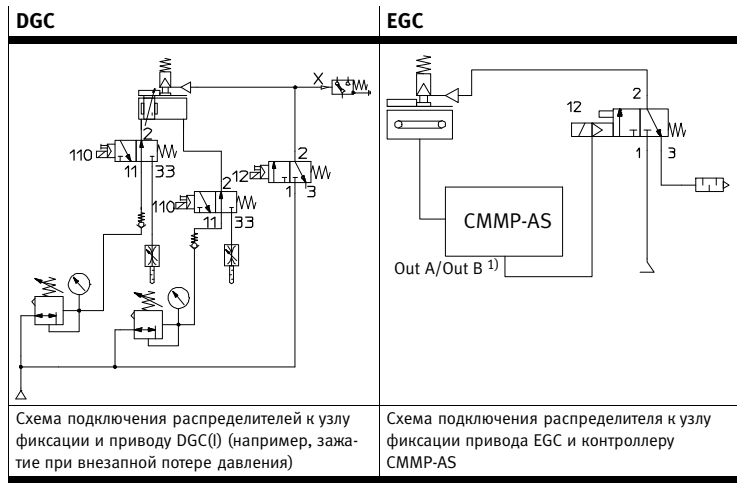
| DGC | EGC |
|---|---|
| 110 2 11 33 X 12 2 1 3 110 2 11 33 | 12 2 1 3 CMMP-AS Out A/Out B $^{1)}$ |
| Схема подключения распределителей к узлу фиксации и приводу DGC(I) (например, зажатие при внезапной потере давления) | Схема подключения распределителя к узлу фиксации привода EGC и контроллеру CMMP-AS |